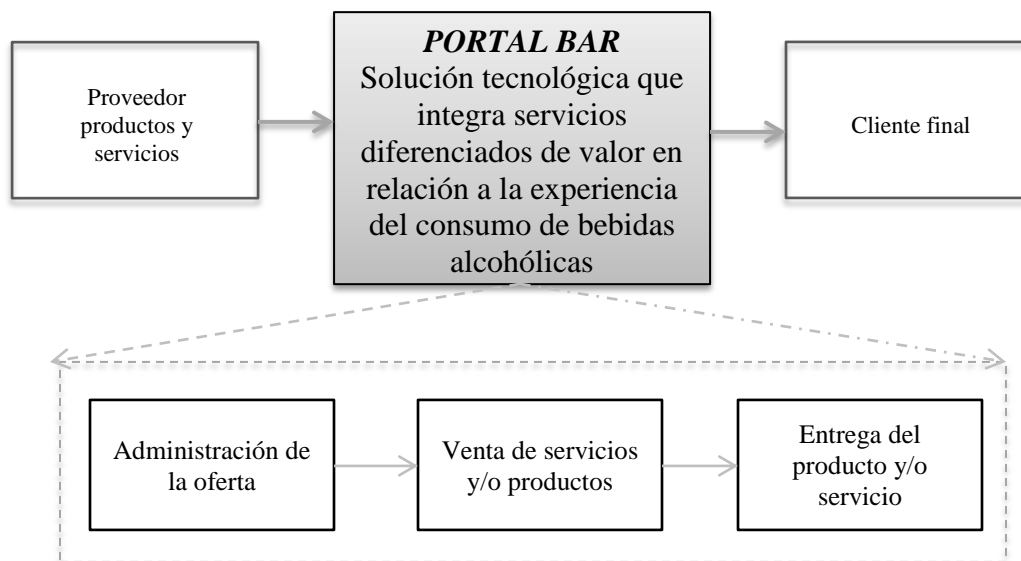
Proveedor productos y servicios

*PORTAL BAR*
Solución tecnológica que integra servicios diferenciados de valor en relación a la experiencia del consumo de bebidas alcohólicas

Cliente final

Administración de la oferta

Venta de servicios y/o productos

Entrega del producto y/o servicio